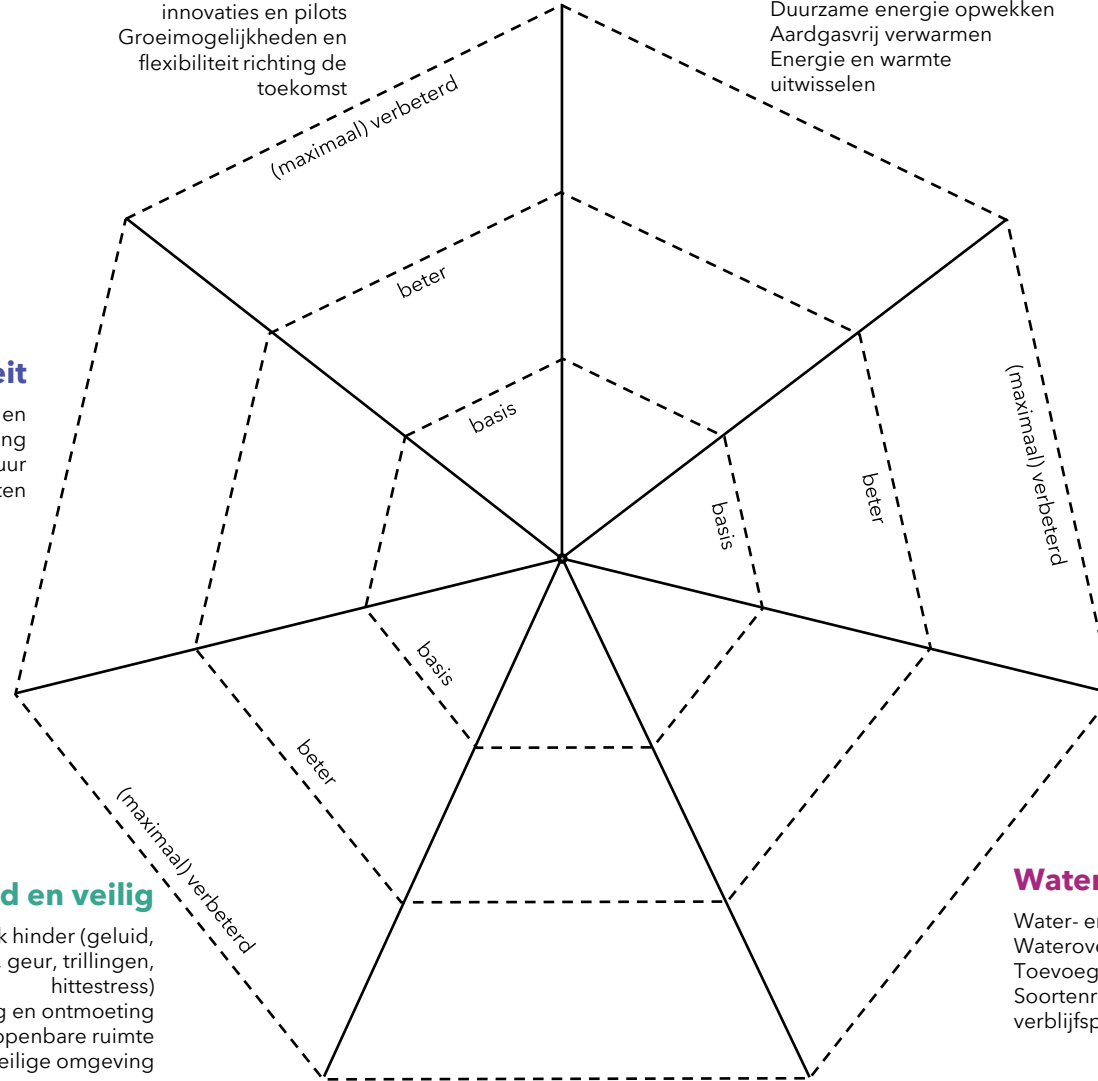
innovaties en pilots
Groeimogelijkheden en flexibiliteit richting de toekomst

Duurzame energie opwekken
Aardgasvrij verwarmen
Energie en warmte uitwisselen

(maximaal) verbeterd

beter

basis

eit

en
ng
uur
ten

(maximaal) verbeterd

beter

basis

basis

beter

(maximaal) verbeterd

d en veilig

k hinder (geluid, geur, trillingen, hittestress)
g en ontmoeting
openbare ruimte
eilige omgeving

Water

Water- e
Waterov
Toevoeg
Soortenr
verblijfsp